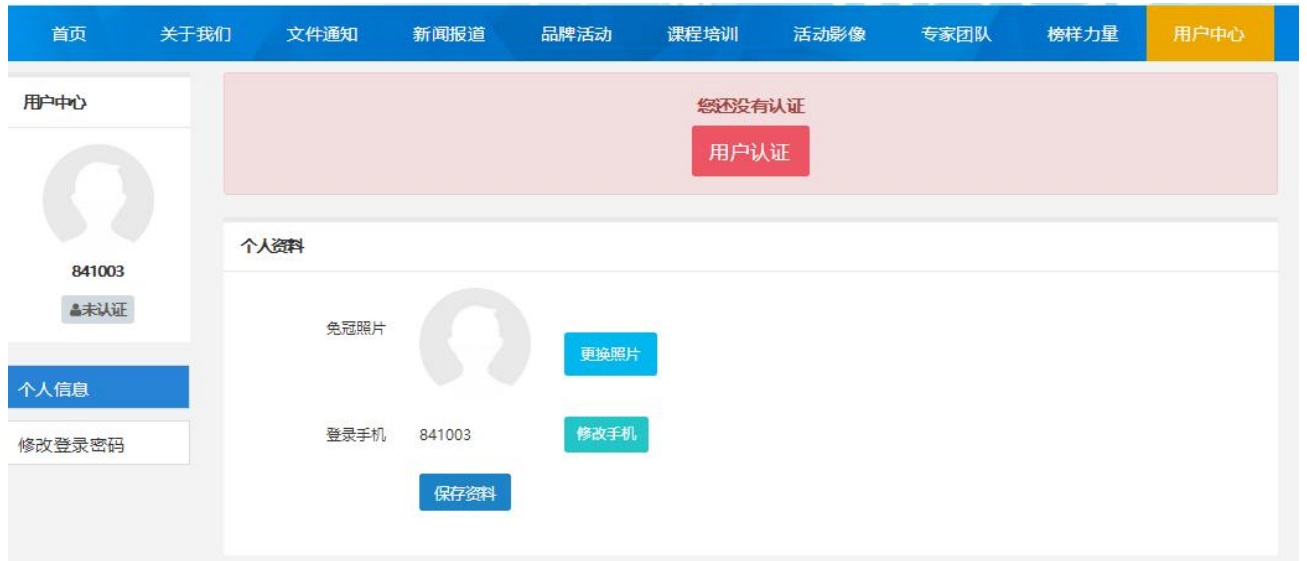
首页 关于我们 文件通知 新闻报道 品牌活动 课程培训 活动影像 专家团队 榜样力量 用户中心

用户中心

841003

未认证

个人信息

修改登录密码

您还没有认证

用户认证

个人资料

免冠照片

更换照片

登录手机 841003

修改手机

保存资料